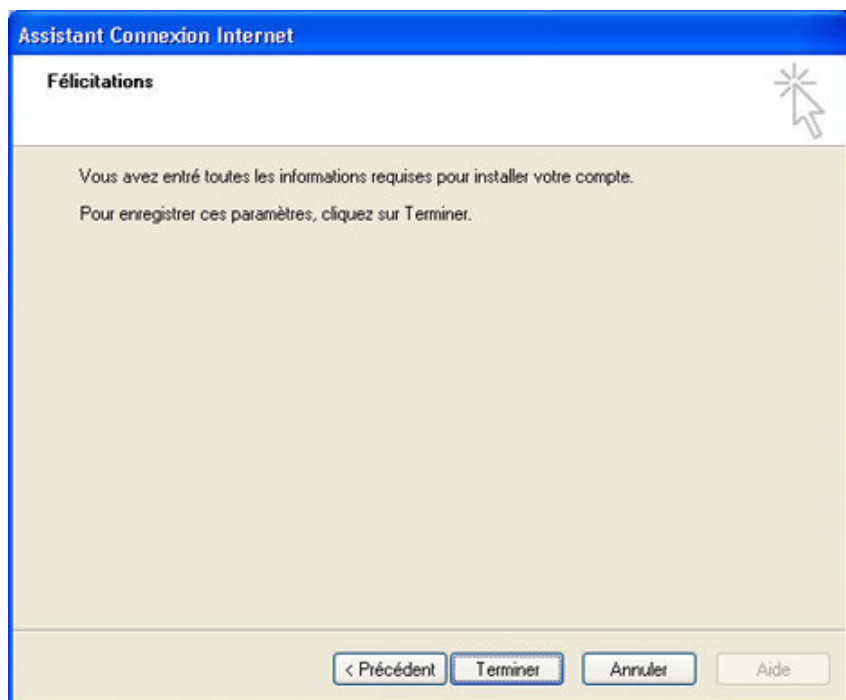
Assistant Connexion Internet

Félicitations

Vous avez entré toutes les informations requises pour installer votre compte.

Pour enregistrer ces paramètres, cliquez sur Terminer.

< Précédent | Terminer | Annuler | Aide